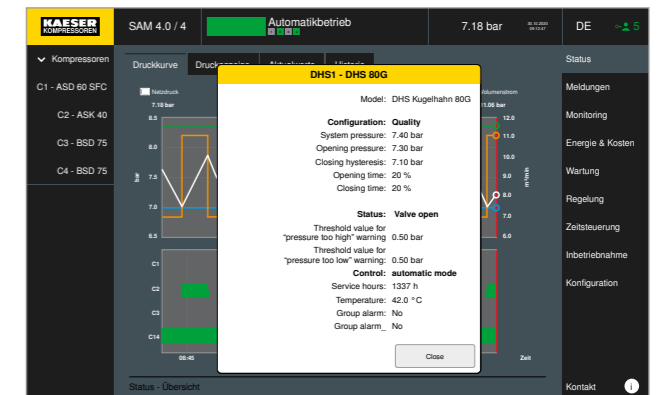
KAESER KOMPRESSOREN

SAM 4.0 / 4

Automatikbetrieb

7.18 bar

30.10.2020 09:12:47

DE

5

Kompressoren

C1 - ASD 60 SFC

C2 - ASK 40

C3 - BSD 75

C4 - BSD 75

Druckkurve

Druckspeise

Aktualwerte

Historie

Netzdruck

7.18 bar

bar

8.5

8.0

7.5

7.0

6.5

C1

C2

C3

C14

08:45

Volumenstrom

11.06 bar

12.0

11.0

10.0

9.0

8.0

7.0

6.0

m³/min

Zeit

DHS1 - DHS 80G

Model: DHS Kugelhahn 80G

Configuration: Quality

System pressure: 7.40 bar

Opening pressure: 7.30 bar

Closing hysteresis: 7.10 bar

Opening time: 20 %

Closing time: 20 %

Status: Valve open

Threshold value for "pressure too high" warning 0.50 bar

Threshold value for "pressure too low" warning: 0.50 bar

Control: automatic mode

Service hours: 1337 h

Temperature: 42.0 °C

Group alarm: No

Group alarm_ No

Close

Status - Übersicht

Status

Meldungen

Monitoring

Energie & Kosten

Wartung

Regelung

Zeitsteuerung

Inbetriebnahme

Konfiguration

Kontakt

i